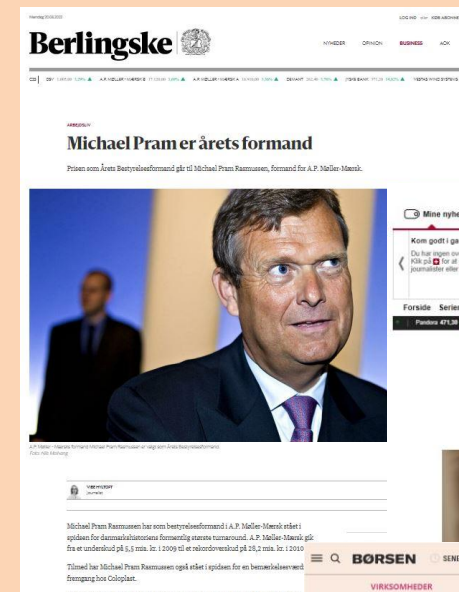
Mandag 20.06.2022

LOG IND KØB ABONNEMENT

Berlingske

NYHEDER OPINION BUSINESS AOK

C20 DSV A.P. MØLLER-MÆRSK B A.P. MØLLER-MÆRSK A DEMANT JYSKE BANK VESTAS WIND SYSTEMS

ARBEJDSLIV

Michael Pram er årets formand

Prisen som Årets Bestyrelsesformand går til Michael Pram Rasmussen, formand for A.P. Møller-Mærsk.

A.P. Møller–Mærsk formand Michael Pram Rasmussen er valgt som Årets Bestyrelsesformand. Foto: Nils Meilvang

Mine nyhe

Kom godt i ga

Du har ingen ov Klik på + for at journalister eller

Forside Serier

Pandora 471,30

journalist

Michael Pram Rasmussen har som bestyrelsesformand i A.P. Møller-Mærsk stået i spidsen for danmarkshistoriens formentlig største turnaround. A.P. Møller-Mærsk gik fra et underskud på 5,5 mia. kr. i 2009 til et rekordoverskud på 28,2 mia. kr. i 2010

Tilmed har Michael Pram Rasmussen også stået i spidsen for en bemærkelsesværd fremgang hos Coloplast.

BØRSEN SENE

VIRKSOMHEDER